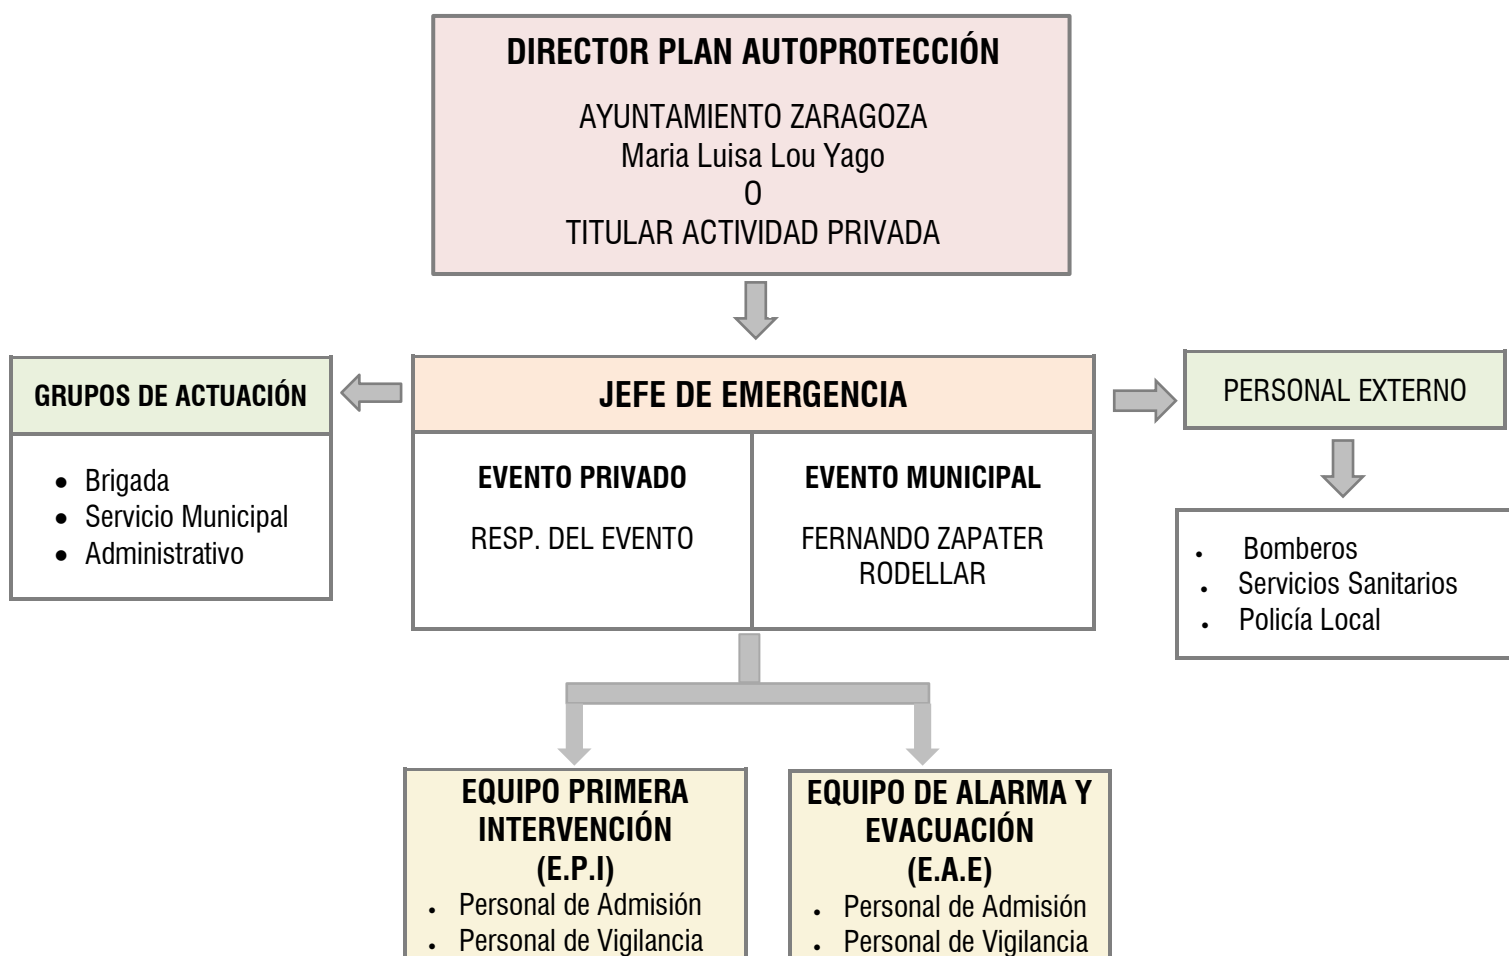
DIRECTOR PLAN AUTOPROTECCIÓN

AYUNTAMIENTO ZARAGOZA
Maria Luisa Lou Yago
O
TITULAR ACTIVIDAD PRIVADA

GRUPOS DE ACTUACIÓN

- Brigada
- Servicio Municipal
- Administrativo

JEFE DE EMERGENCIA

EVENTO PRIVADO

RESP. DEL EVENTO

EVENTO MUNICIPAL

FERNANDO ZAPATER RODELLAR

PERSONAL EXTERNO

- Bomberos
- Servicios Sanitarios
- Policía Local

EQUIPO PRIMERA INTERVENCIÓN (E.P.I)

- Personal de Admisión
- Personal de Vigilancia

EQUIPO DE ALARMA Y EVACUACIÓN (E.A.E)

- Personal de Admisión
- Personal de Vigilancia